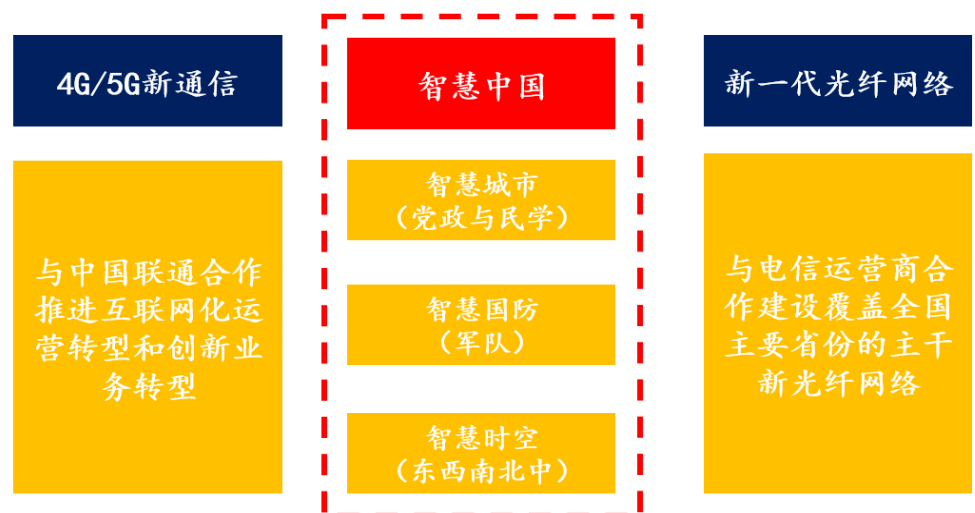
4G/5G新通信

与中国联通合作推进互联网化运营转型和创新业务转型

智慧中国

智慧城市
（党政与民学）

智慧国防
（军队）

智慧时空
（东西南北中）

新一代光纤网络

与电信运营商合作建设覆盖全国主要省份的主干新光纤网络